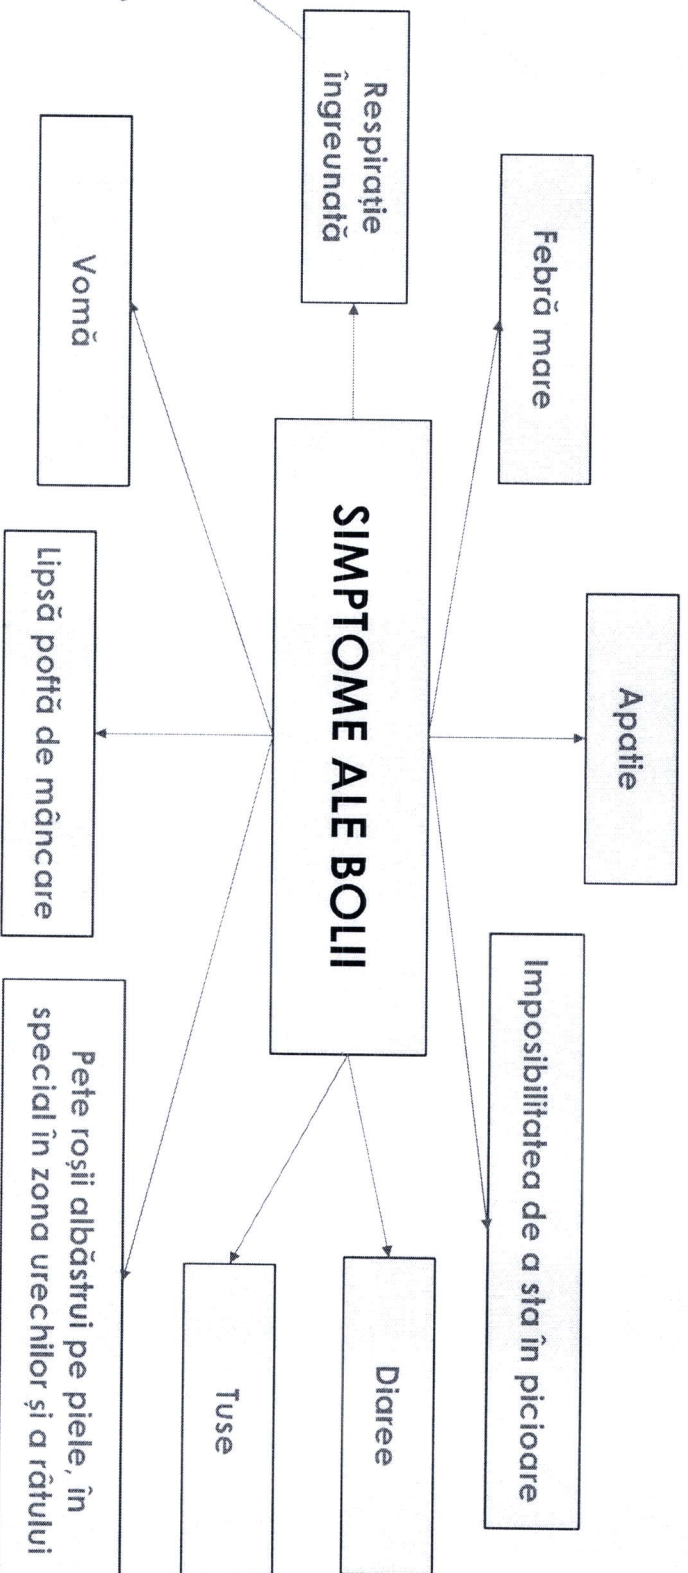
SIMPTOME ALE BOLII

Febră mare

Apatie

Imposibilitatea de a sta în picioare

Diaree

Tuse

Pete roșii albăstrui pe piele, în special în zona urechilor și a râtului

Lipsă poftă de mâncare

Vomă

Respirație îngreunată